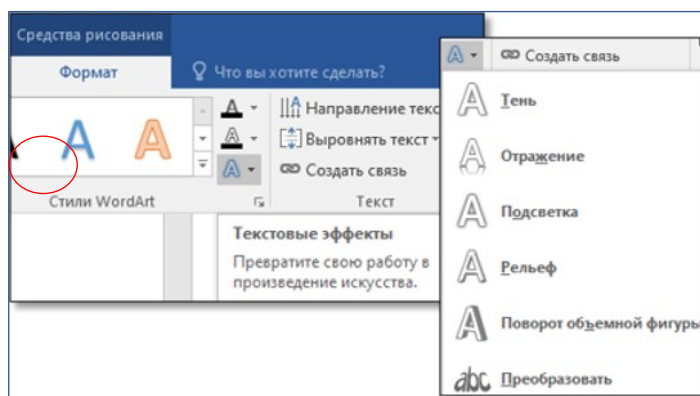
Средства рисования

Формат

Что вы хотите сделать?

A A A

Стили WordArt

Направление текс

Выровнять текст

Создать связь

Текст

Текстовые эффекты

Превратите свою работу в произведение искусства.

Создать связь

Тень

Отражение

Подсветка

Рельеф

Поворот объемной фигуры

abc Преобразовать